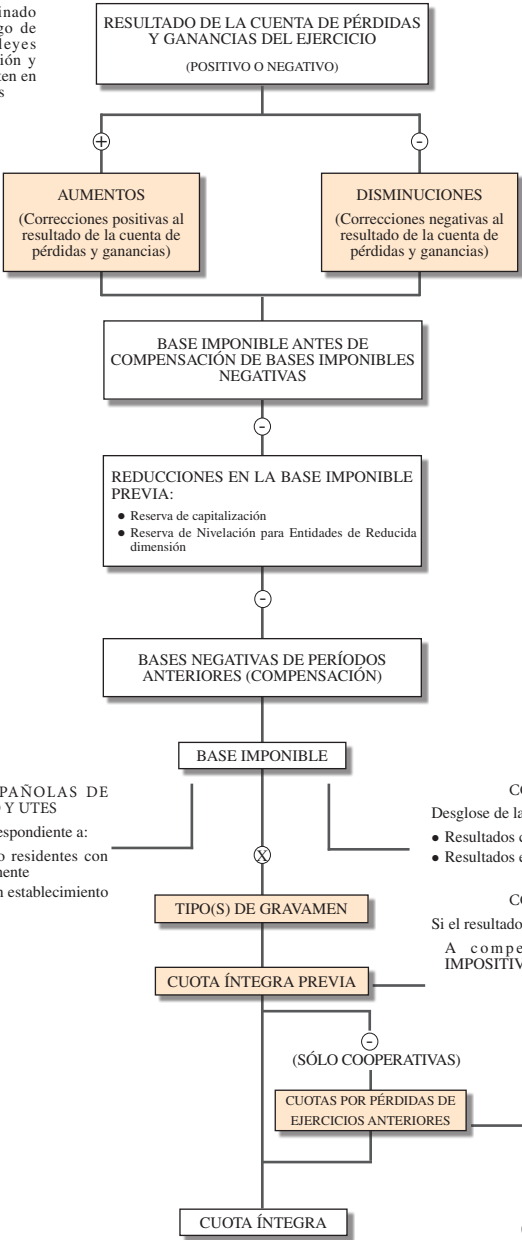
inado
go de
leyes
ción y
ten en
s

RESULTADO DE LA CUENTA DE PÉRDIDAS Y GANANCIAS DEL EJERCICIO

(POSITIVO O NEGATIVO)

+

-

AUMENTOS

(Correcciones positivas al resultado de la cuenta de pérdidas y ganancias)

DISMINUCIONES

(Correcciones negativas al resultado de la cuenta de pérdidas y ganancias)

BASE IMPONIBLE ANTES DE COMPENSACIÓN DE BASES IMPONIBLES NEGATIVAS

-

REDUCCIONES EN LA BASE IMPONIBLE PREVIA:

● Reserva de capitalización

● Reserva de Nivelación para Entidades de Reducida dimensión

-

BASES NEGATIVAS DE PERÍODOS ANTERIORES (COMPENSACIÓN)

BASE IMPONIBLE

PAÑOLAS DE
Y UTES

espondiente a:

o residentes con
ente

n establecimiento

CO

Desglose de la

● Resultados c

● Resultados e

X

TIPO(S) DE GRAVAMEN

CO

Si el resultado

A compe
IMPOSITIV

CUOTA ÍNTEGRA PREVIA

-

(SÓLO COOPERATIVAS)

CUOTAS POR PÉRDIDAS DE EJERCICIOS ANTERIORES

CUOTA ÍNTEGRA